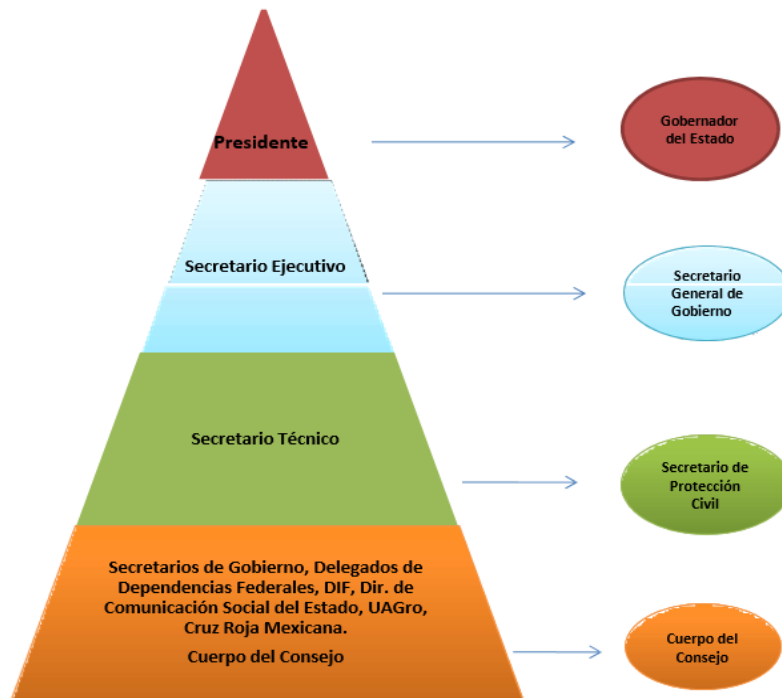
Presidente

Gobernador del Estado

Secretario Ejecutivo

Secretario General de Gobierno

Secretario Técnico

Secretario de Protección Civil

Secretarios de Gobierno, Delegados de Dependencias Federales, DIF, Dir. de Comunicación Social del Estado, UAGro, Cruz Roja Mexicana.

Cuerpo del Consejo

Cuerpo del Consejo